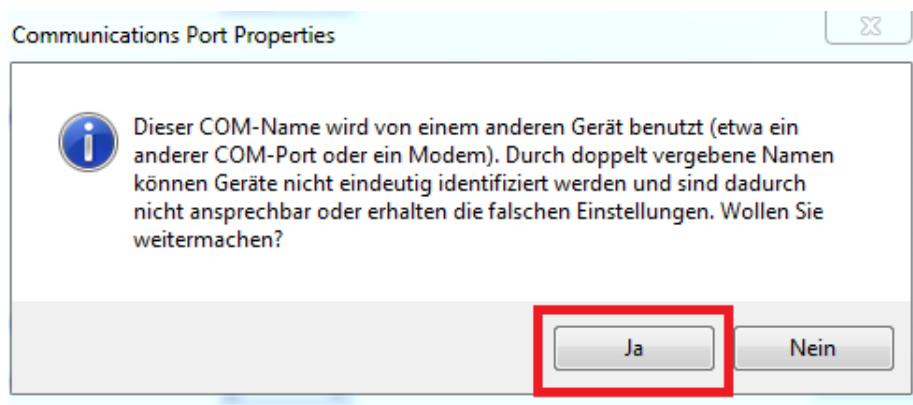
Communications Port Properties

Dieser COM-Name wird von einem anderen Gerät benutzt (etwa ein anderer COM-Port oder ein Modem). Durch doppelt vergebene Namen können Geräte nicht eindeutig identifiziert werden und sind dadurch nicht ansprechbar oder erhalten die falschen Einstellungen. Wollen Sie weitermachen?

Ja

Nein